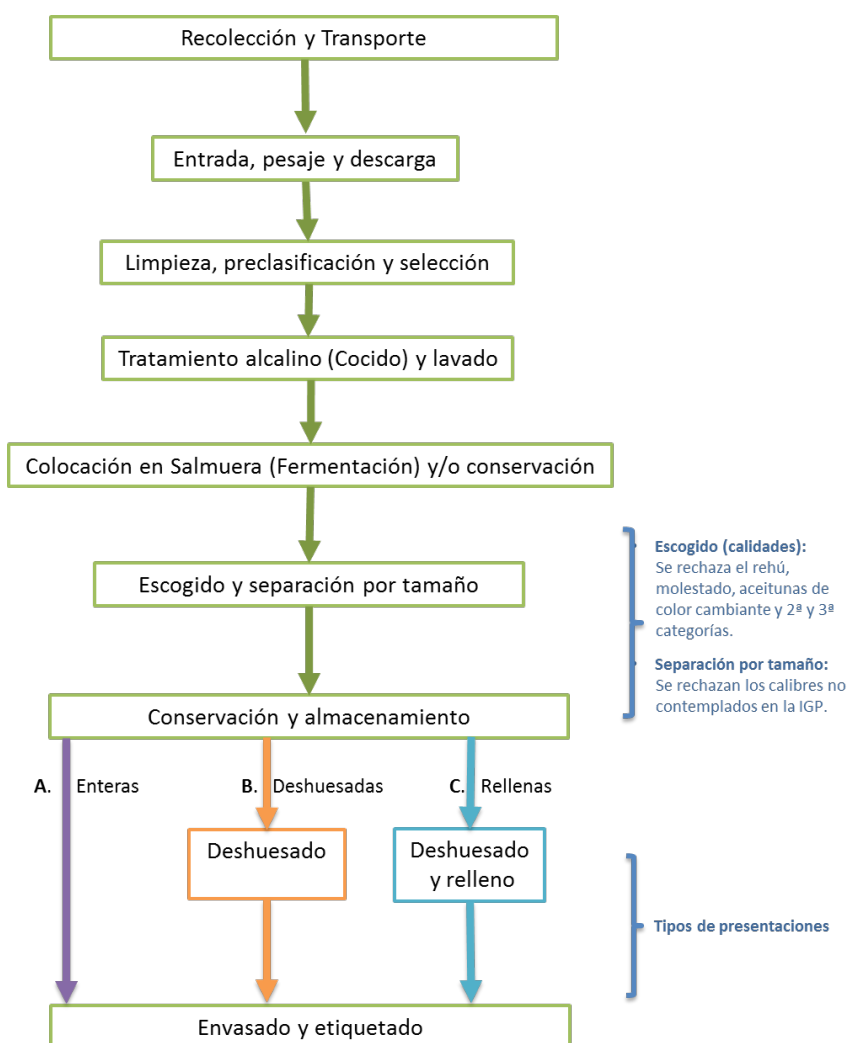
Recolección y Transporte

Entrada, pesaje y descarga

Limpieza, preclasificación y selección

Tratamiento alcalino (Cocido) y lavado

Colocación en Salmuera (Fermentación) y/o conservación

Escogido y separación por tamaño

Escogido (calidades): Se rechaza el rehú, molestado, aceitunas de color cambiante y 2ª y 3ª categorías.

Separación por tamaño: Se rechazan los calibres no contemplados en la IGP.

Conservación y almacenamiento

A. Enteras

B. Deshuesadas

C. Rellenas

Deshuesado

Deshuesado y relleno

Tipos de presentaciones

Envasado y etiquetado